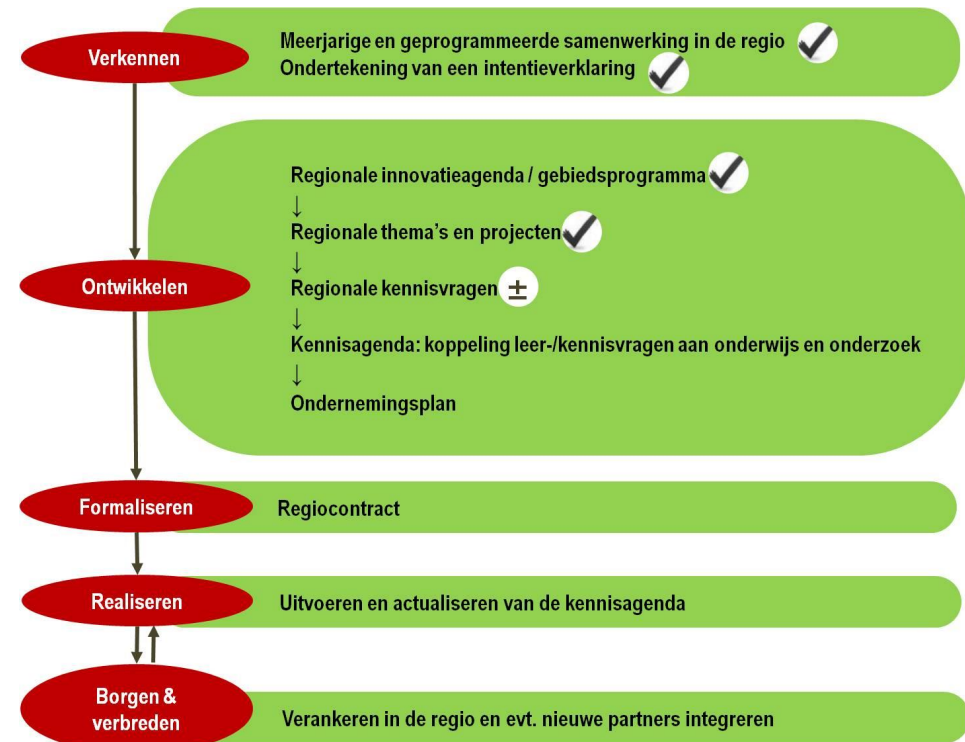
Verkennen

Meerjarige en geprogrammeerde samenwerking in de regio ✓
Ondertekening van een intentieverklaring ✓

Ontwikkelen

Regionale innovatieagenda / gebiedsprogramma ✓
↓
Regionale thema's en projecten ✓
↓
Regionale kennisvragen ±
↓
Kennisagenda: koppeling leer-/kennisvragen aan onderwijs en onderzoek
↓
Ondernemingsplan

Formaliseren

Regiocontract

Realiseren

Uitvoeren en actualiseren van de kennisagenda

Borgen & verbreden

Verankeren in de regio en evt. nieuwe partners integreren